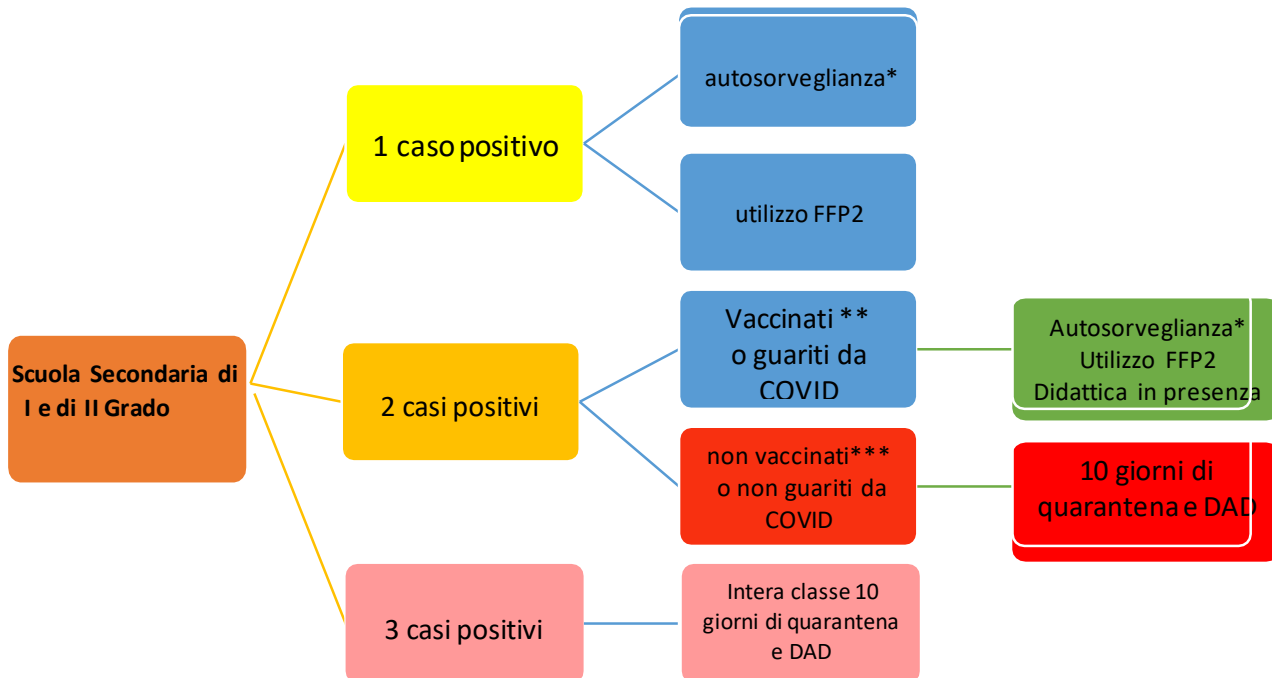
Scuola Secondaria di I e di II Grado

1 caso positivo

autosorveglianza*

utilizzo FFP2

2 casi positivi

Vaccinati ** o guariti da COVID

Autosorveglianza* Utilizzo FFP2 Didattica in presenza

non vaccinati*** o non guariti da COVID

10 giorni di quarantena e DAD

3 casi positivi

Intera classe 10 giorni di quarantena e DAD